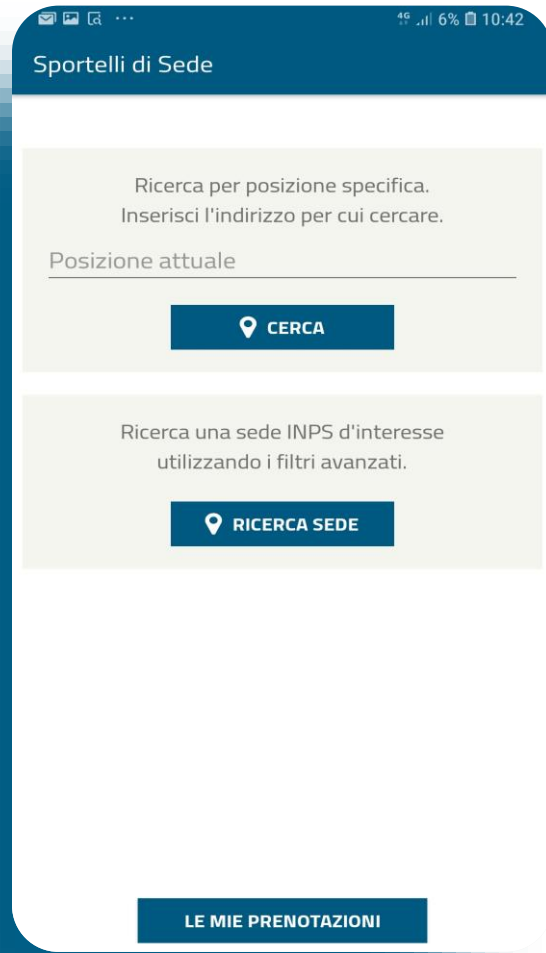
4G 6% 10:42

Sportelli di Sede

Ricerca per posizione specifica.
Inserisci l'indirizzo per cui cercare.

Posizione attuale

CERCA

Ricerca una sede INPS d'interesse utilizzando i filtri avanzati.

RICERCA SEDE

LE MIE PRENOTAZIONI